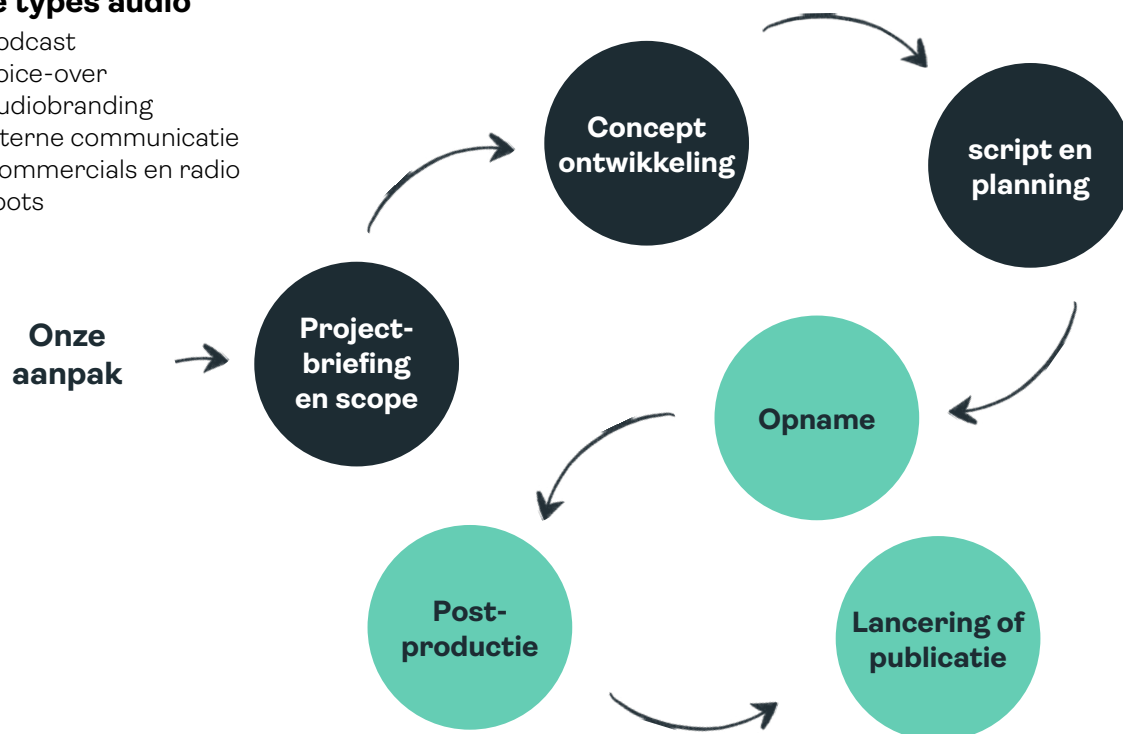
e types audio
odcast
oice-over
udiobranding
terne communicatie
ommercials en radio
oots

Onze aanpak

Projectbriefing en scope

Concept ontwikkeling

script en planning

Opname

Postproductie

Lancering of publicatie